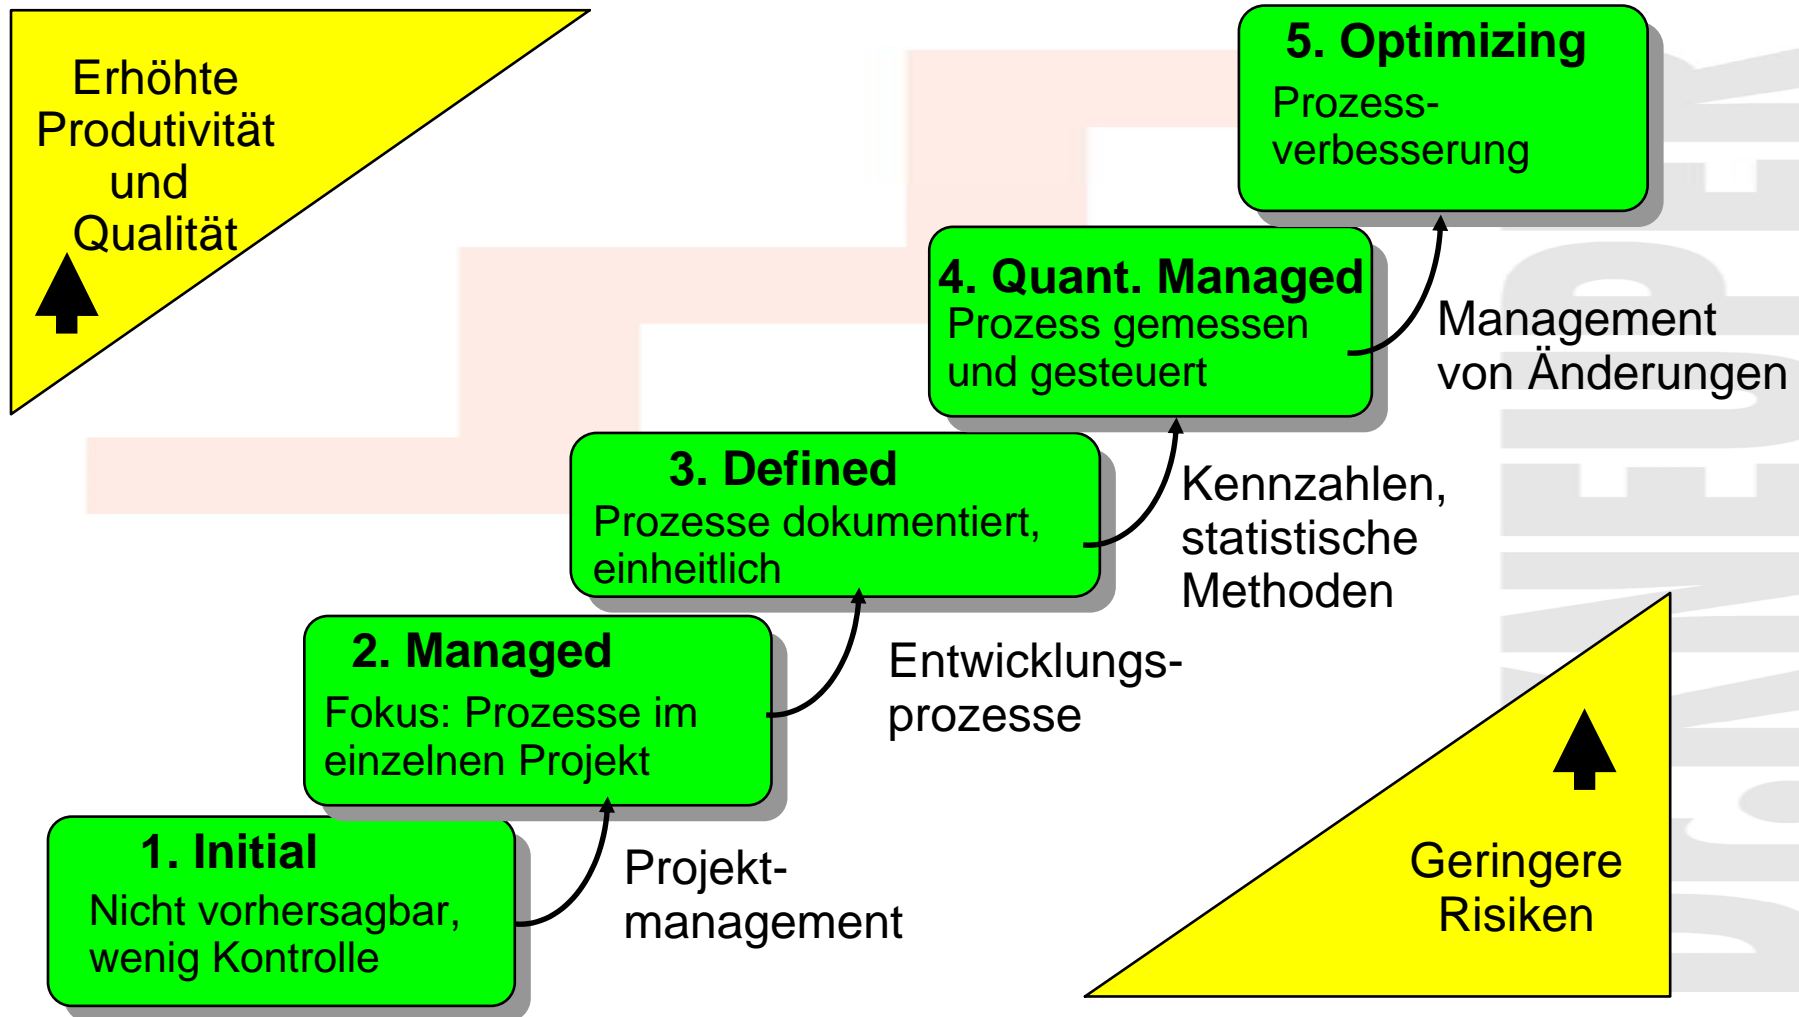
Erhöhte Produtivität und Qualität

5. Optimizing
Prozessverbesserung

Management von Änderungen

4. Quant. Managed
Prozess gemessen und gesteuert

Kennzahlen, statistische Methoden

3. Defined
Prozesse dokumentiert, einheitlich

Entwicklungsprozesse

2. Managed
Fokus: Prozesse im einzelnen Projekt

Projektmanagement

1. Initial
Nicht vorhersagbar, wenig Kontrolle

Geringere Risiken